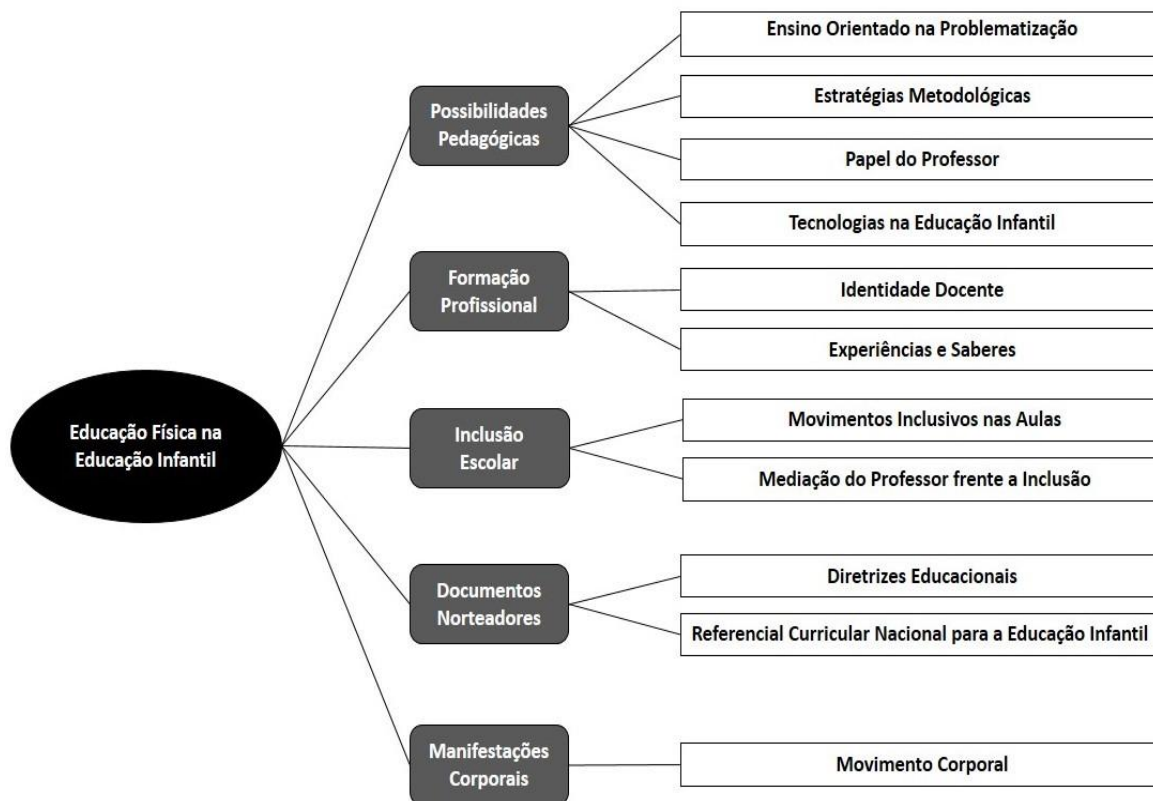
Educação Física na Educação Infantil

Possibilidades Pedagógicas

Ensino Orientado na Problematização

Estratégias Metodológicas

Papel do Professor

Tecnologias na Educação Infantil

Formação Profissional

Identidade Docente

Experiências e Saberes

Inclusão Escolar

Movimentos Inclusivos nas Aulas

Mediação do Professor frente a Inclusão

Documentos Norteadores

Diretrizes Educacionais

Referencial Curricular Nacional para a Educação Infantil

Manifestações Corporais

Movimento Corporal